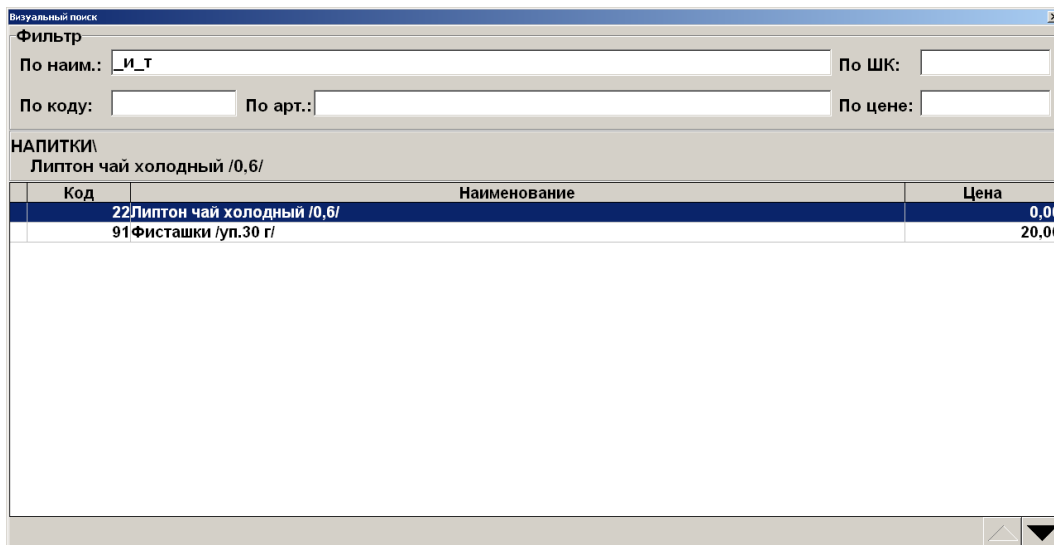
Визуальный поиск

Фильтр

По наим.: _и_т

По ШК:

По коду:

По арт.:

По цене:

НАПИТКИ\
Липтон чай холодный /0,6/

| | Код | Наименование | Цена |
|---|---|---|---|
| | 22 | Липтон чай холодный /0,6/ | 0,0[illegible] |
| | 91 | Фисташки /уп.30 г/ | 20,0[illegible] |